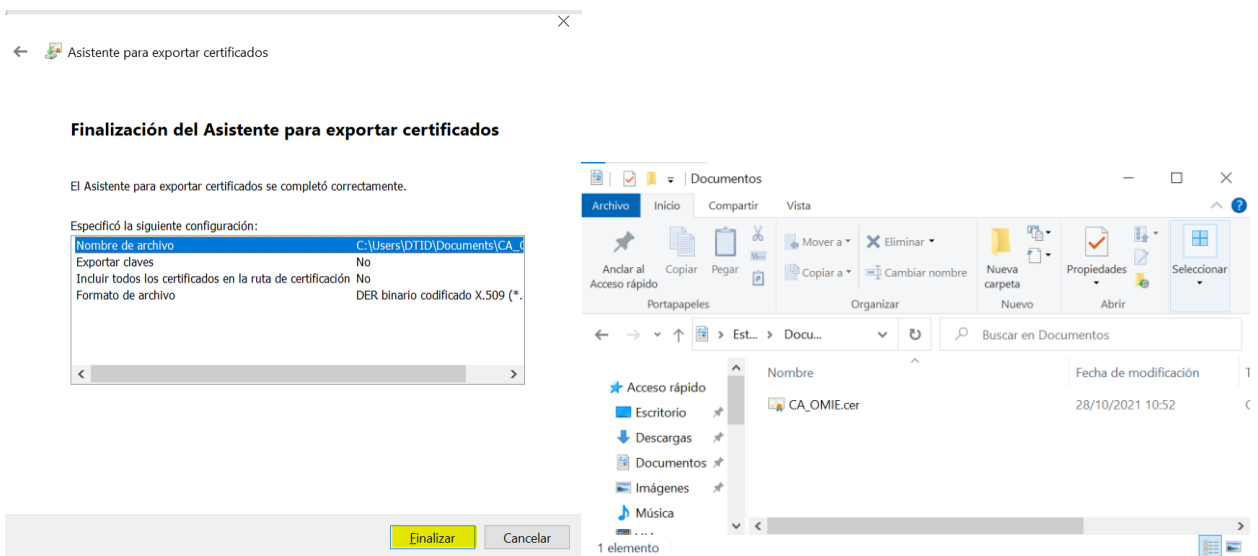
Asistente para exportar certificados

Finalización del Asistente para exportar certificados

El Asistente para exportar certificados se completó correctamente.

Especificó la siguiente configuración:

| | |
|---|---|
| Nombre de archivo | C:\Users\DTID\Documents\CA_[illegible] |
| Exportar claves | No |
| Incluir todos los certificados en la ruta de certificación | No |
| Formato de archivo | DER binario codificado X.509 (*.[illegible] |

Finalizar Cancelar

Documentos

Archivo Inicio Compartir Vista

Anclar al Acceso rápido Copiar Pegar
Portapapeles
Mover a Eliminar Copiar a Cambiar nombre
Organizar
Nueva carpeta
Nuevo
Propiedades
Abrir
Seleccionar

Est... > Docu...

Buscar en Documentos

Acceso rápido
Escritorio
Descargas
Documentos
Imágenes
Música

Nombre Fecha de modificación
CA_OMIE.cer 28/10/2021 10:52

1 elemento